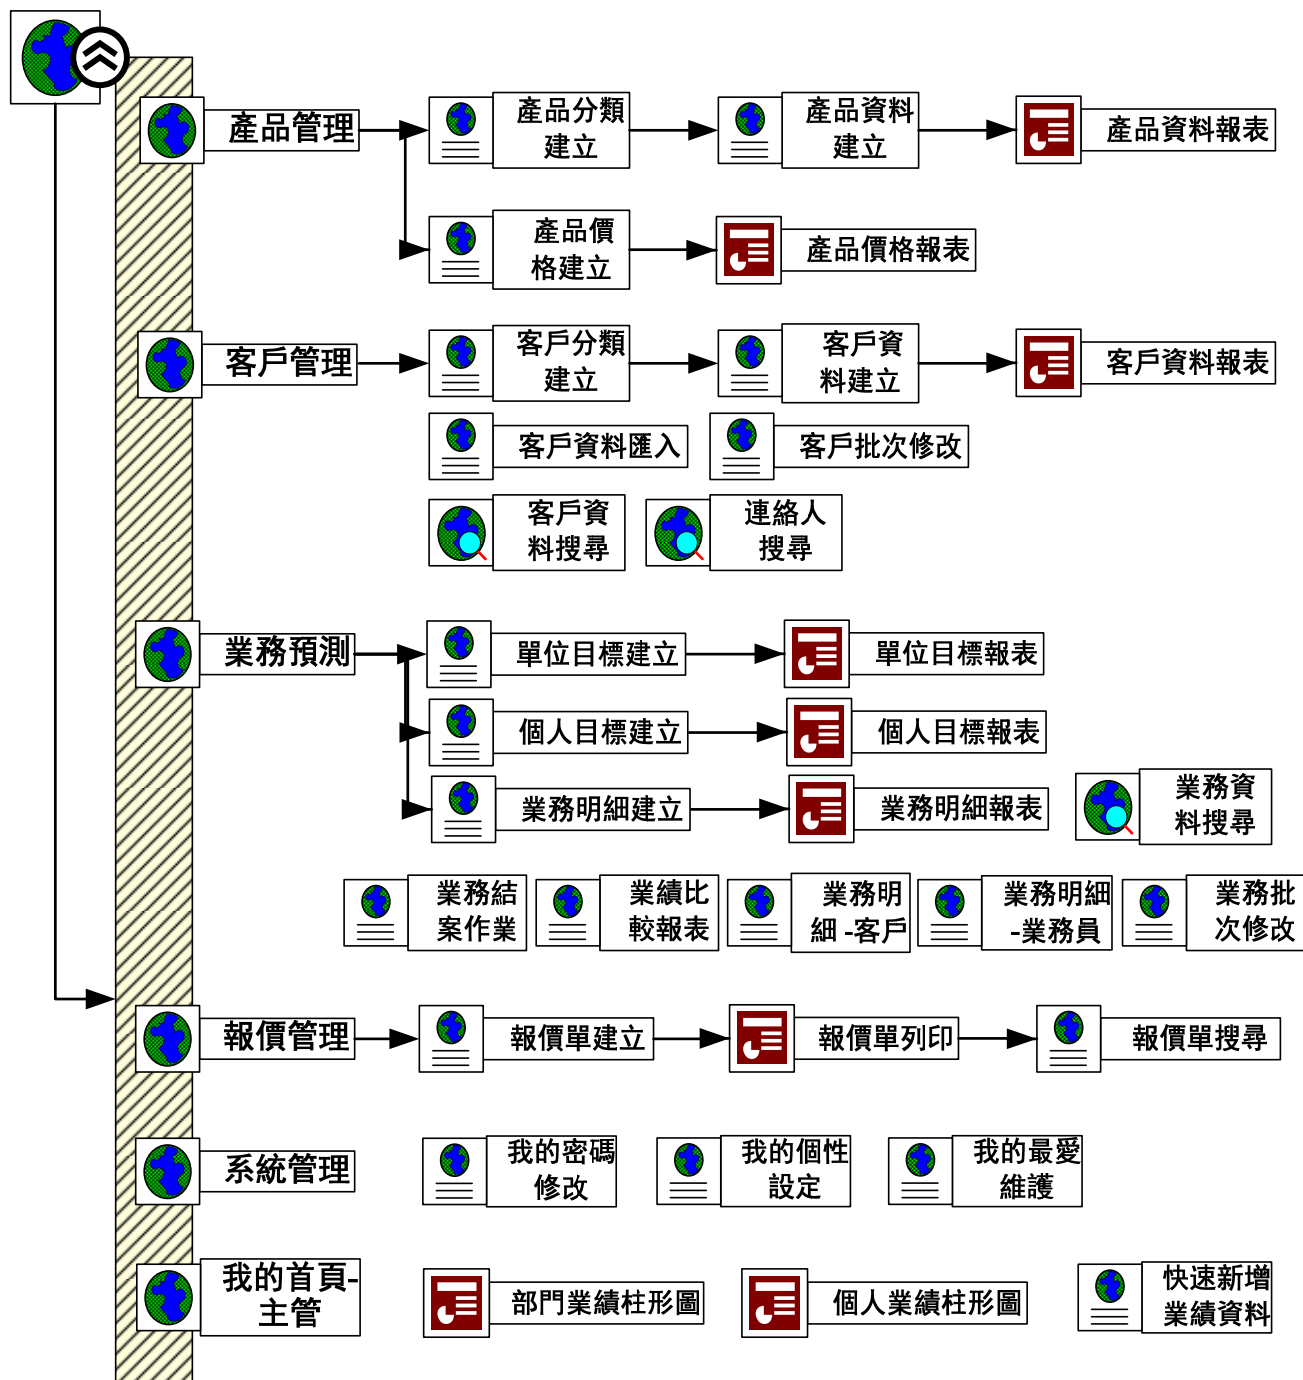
產品管理

產品分類建立

產品資料建立

產品資料報表

產品價格建立

產品價格報表

客戶管理

客戶分類建立

客戶資料建立

客戶資料報表

客戶資料匯入

客戶批次修改

客戶資料搜尋

連絡人搜尋

業務預測

單位目標建立

單位目標報表

個人目標建立

個人目標報表

業務明細建立

業務明細報表

業務資料搜尋

業務結案作業

業績比較報表

業務明細 -客戶

業務明細 -業務員

業務批次修改

報價管理

報價單建立

報價單列印

報價單搜尋

系統管理

我的密碼修改

我的個性設定

我的最愛維護

我的首頁-主管

部門業績柱形圖

個人業績柱形圖

快速新增業績資料